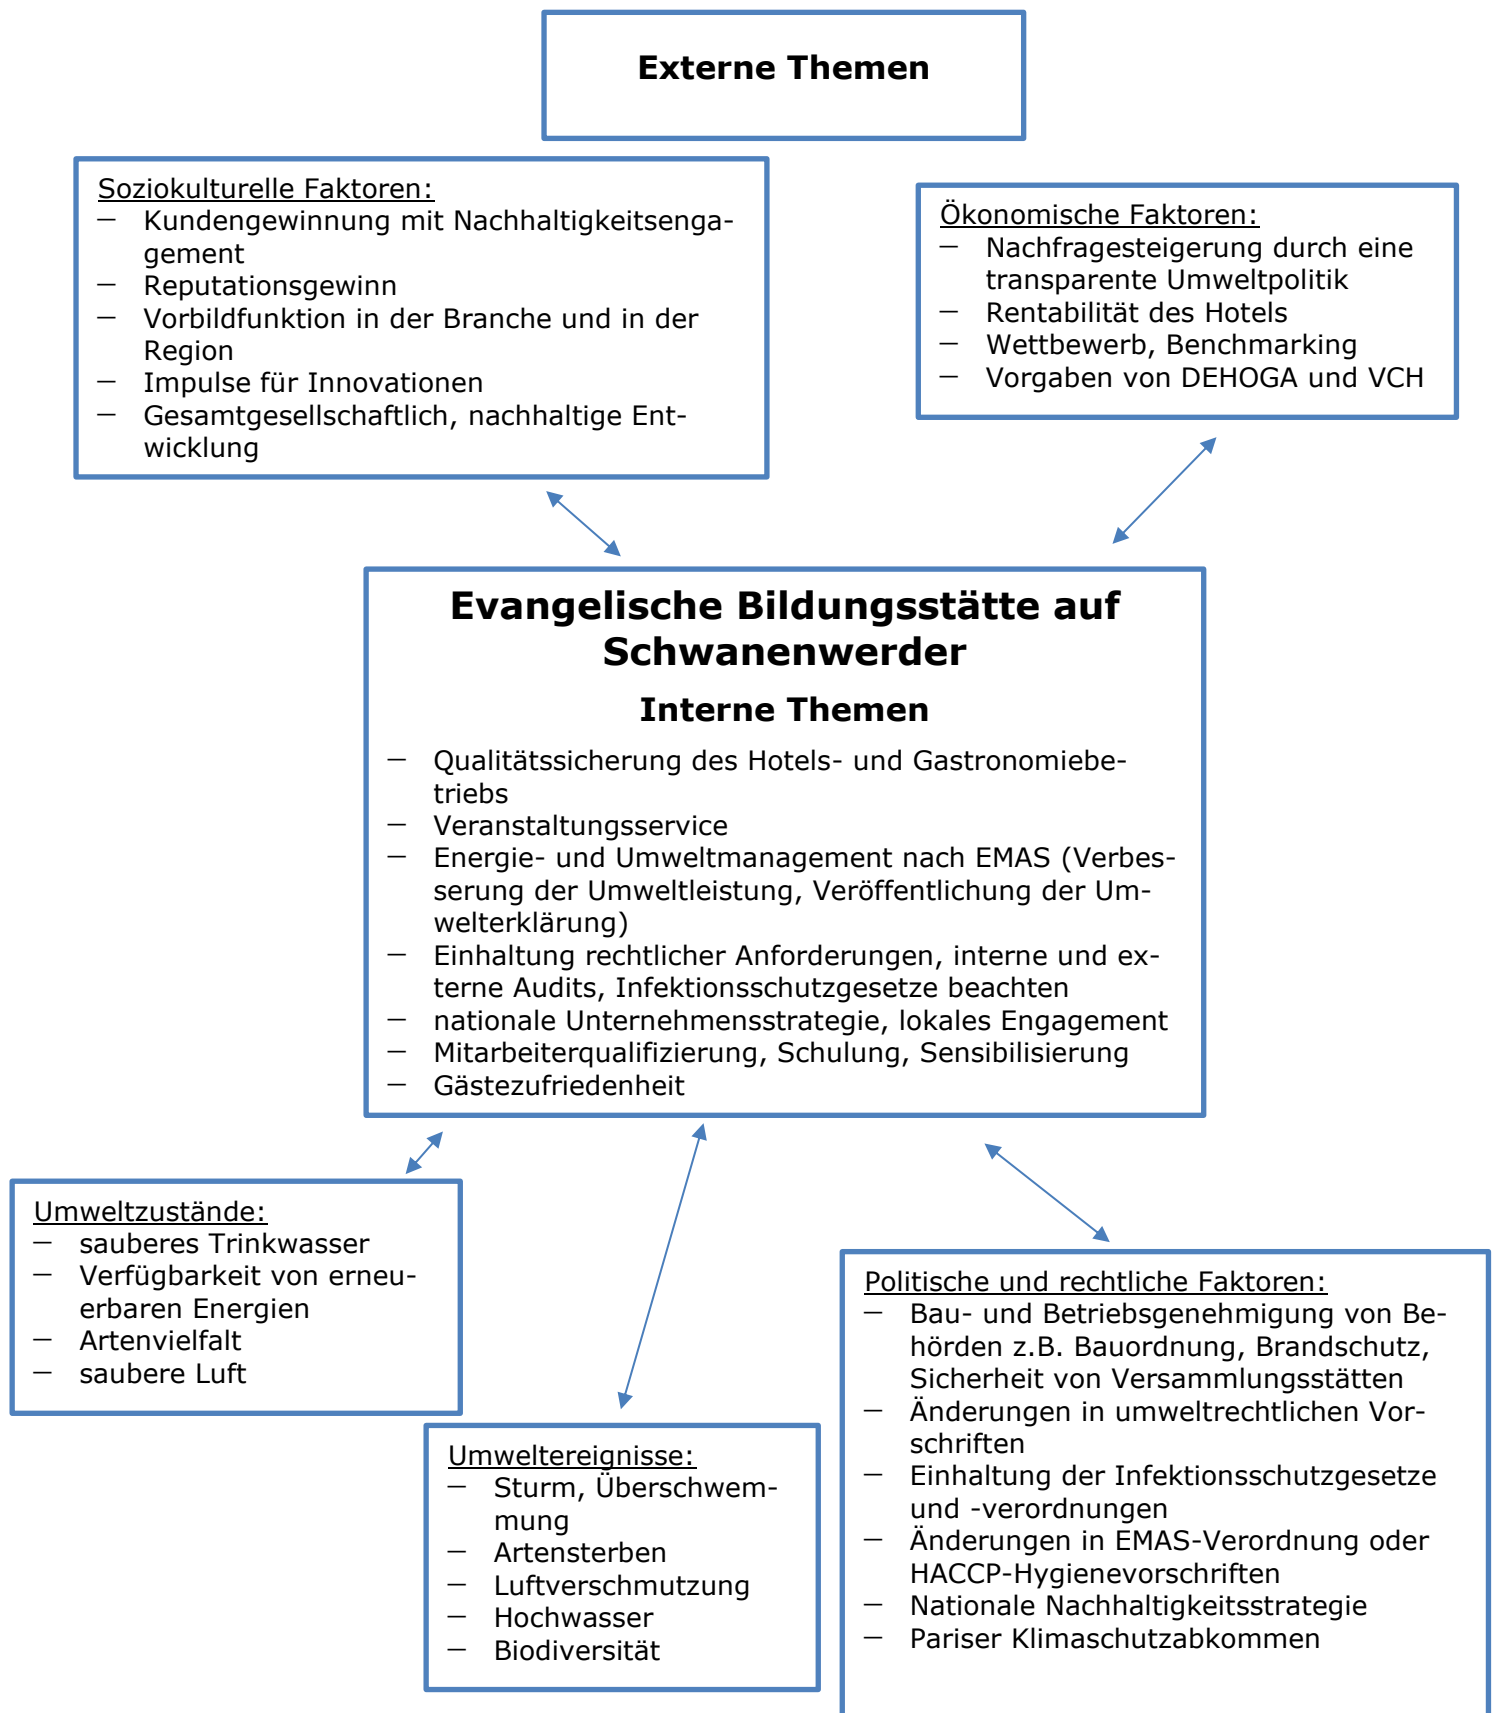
Externe Themen

Soziokulturelle Faktoren:
– Kundengewinnung mit Nachhaltigkeitsengagement
– Reputationsgewinn
– Vorbildfunktion in der Branche und in der Region
– Impulse für Innovationen
– Gesamtgesellschaftlich, nachhaltige Entwicklung

Ökonomische Faktoren:
– Nachfragesteigerung durch eine transparente Umweltpolitik
– Rentabilität des Hotels
– Wettbewerb, Benchmarking
– Vorgaben von DEHOGA und VCH

Evangelische Bildungsstätte auf Schwanenwerder

Interne Themen

– Qualitätssicherung des Hotels- und Gastronomiebetriebs
– Veranstaltungsservice
– Energie- und Umweltmanagement nach EMAS (Verbesserung der Umweltleistung, Veröffentlichung der Umwelterklärung)
– Einhaltung rechtlicher Anforderungen, interne und externe Audits, Infektionsschutzgesetze beachten
– nationale Unternehmensstrategie, lokales Engagement
– Mitarbeiterqualifizierung, Schulung, Sensibilisierung
– Gästezufriedenheit

Umweltzustände:
– sauberes Trinkwasser
– Verfügbarkeit von erneuerbaren Energien
– Artenvielfalt
– saubere Luft

Umweltereignisse:
– Sturm, Überschwemmung
– Artensterben
– Luftverschmutzung
– Hochwasser
– Biodiversität

Politische und rechtliche Faktoren:
– Bau- und Betriebsgenehmigung von Behörden z.B. Bauordnung, Brandschutz, Sicherheit von Versammlungsstätten
– Änderungen in umweltrechtlichen Vorschriften
– Einhaltung der Infektionsschutzgesetze und -verordnungen
– Änderungen in EMAS-Verordnung oder HACCP-Hygienevorschriften
– Nationale Nachhaltigkeitsstrategie
– Pariser Klimaschutzabkommen